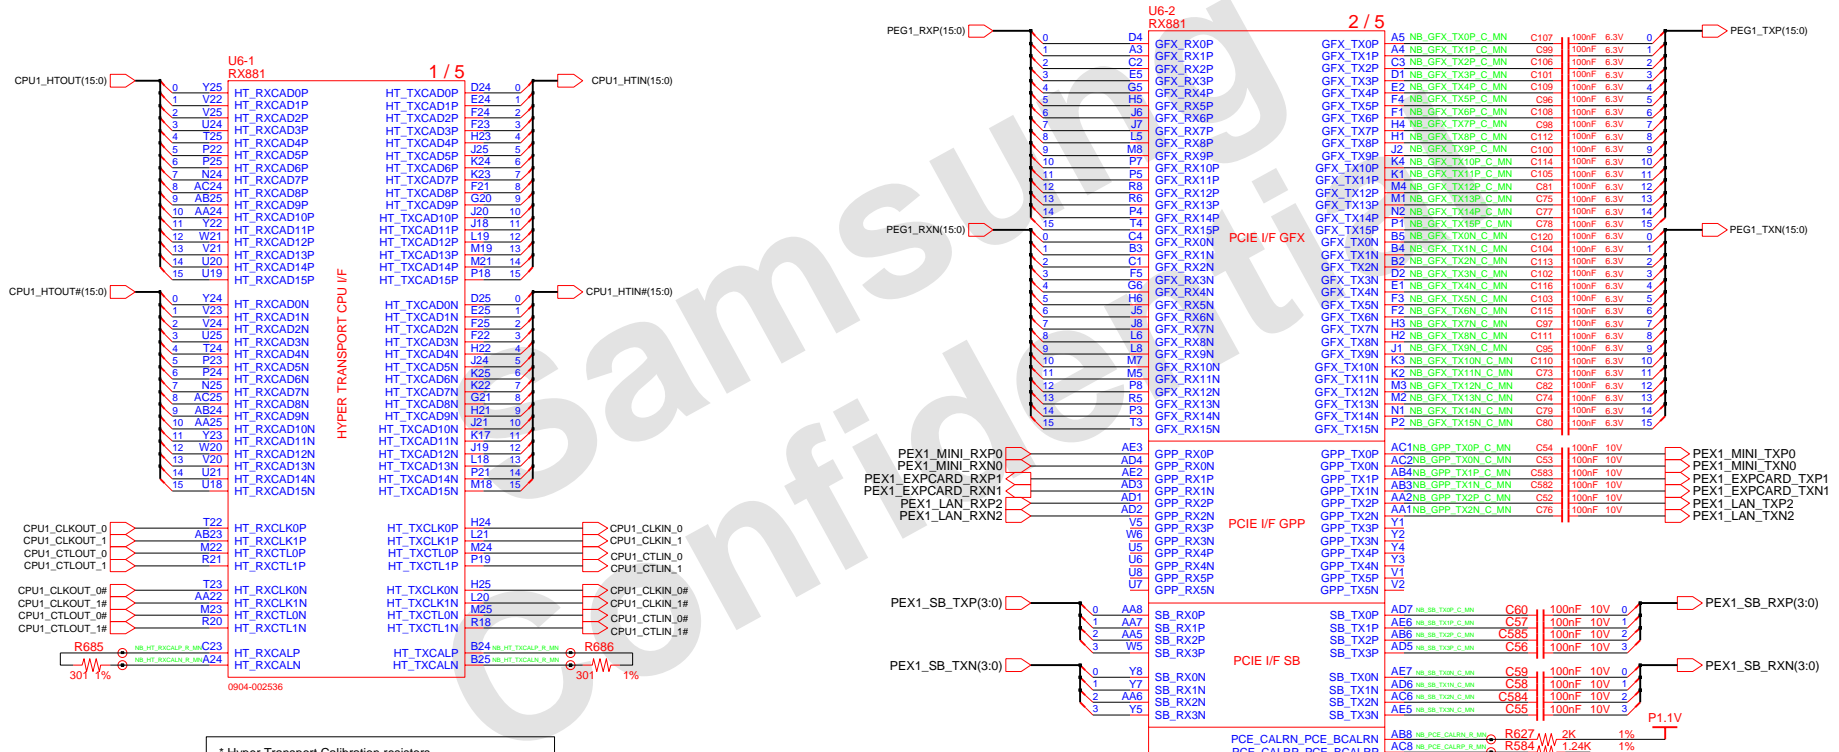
U6-1
RX881
1 / 5

CPU1_HTOUT(15:0)
CPU1_HTIN(15:0)

| | | | | | |
|---|---|---|---|---|---|
| 0 | Y25 | HT_RXCAD0P | HT_TXCAD0P | D24 | 0 |
| 1 | V22 | HT_RXCAD1P | HT_TXCAD1P | E24 | 1 |
| 2 | V25 | HT_RXCAD2P | HT_TXCAD2P | F24 | 2 |
| 3 | U24 | HT_RXCAD3P | HT_TXCAD3P | F23 | 3 |
| 4 | T25 | HT_RXCAD4P | HT_TXCAD4P | H23 | 4 |
| 5 | P22 | HT_RXCAD5P | HT_TXCAD5P | J25 | 5 |
| 6 | P25 | HT_RXCAD6P | HT_TXCAD6P | K24 | 6 |
| 7 | N24 | HT_RXCAD7P | HT_TXCAD7P | K23 | 7 |
| 8 | AC24 | HT_RXCAD8P | HT_TXCAD8P | F21 | 8 |
| 9 | AB25 | HT_RXCAD9P | HT_TXCAD9P | G20 | 9 |
| 10 | AA24 | HT_RXCAD10P | HT_TXCAD10P | J20 | 10 |
| 11 | Y22 | HT_RXCAD11P | HT_TXCAD11P | J18 | 11 |
| 12 | W21 | HT_RXCAD12P | HT_TXCAD12P | L19 | 12 |
| 13 | V21 | HT_RXCAD13P | HT_TXCAD13P | M19 | 13 |
| 14 | U20 | HT_RXCAD14P | HT_TXCAD14P | M21 | 14 |
| 15 | U19 | HT_RXCAD15P | HT_TXCAD15P | P18 | 15 |

CPU1_HTOUT#(15:0)
CPU1_HTIN#(15:0)

| | | | | | |
|---|---|---|---|---|---|
| 0 | Y24 | HT_RXCAD0N | HT_TXCAD0N | D25 | 0 |
| 1 | V23 | HT_RXCAD1N | HT_TXCAD1N | E25 | 1 |
| 2 | V24 | HT_RXCAD2N | HT_TXCAD2N | F25 | 2 |
| 3 | U25 | HT_RXCAD3N | HT_TXCAD3N | F22 | 3 |
| 4 | T24 | HT_RXCAD4N | HT_TXCAD4N | H22 | 4 |
| 5 | P23 | HT_RXCAD5N | HT_TXCAD5N | J24 | 5 |
| 6 | P24 | HT_RXCAD6N | HT_TXCAD6N | K25 | 6 |
| 7 | N25 | HT_RXCAD7N | HT_TXCAD7N | K22 | 7 |
| 8 | AC25 | HT_RXCAD8N | HT_TXCAD8N | G21 | 8 |
| 9 | AB24 | HT_RXCAD9N | HT_TXCAD9N | H21 | 9 |
| 10 | AA25 | HT_RXCAD10N | HT_TXCAD10N | J21 | 10 |
| 11 | Y23 | HT_RXCAD11N | HT_TXCAD11N | K17 | 11 |
| 12 | W20 | HT_RXCAD12N | HT_TXCAD12N | J19 | 12 |
| 13 | V20 | HT_RXCAD13N | HT_TXCAD13N | L18 | 13 |
| 14 | U21 | HT_RXCAD14N | HT_TXCAD14N | P21 | 14 |
| 15 | U18 | HT_RXCAD15N | HT_TXCAD15N | M18 | 15 |

HYPER TRANSPORT CPU I/F

CPU1_CLKOUT_0 T22 HT_RXCLK0P HT_TXCLK0P H24 CPU1_CLKIN_0
CPU1_CLKOUT_1 AB23 HT_RXCLK1P HT_TXCLK1P L21 CPU1_CLKIN_1
CPU1_CTLOUT_0 M22 HT_RXCTL0P HT_TXCTL0P M24 CPU1_CTLIN_0
CPU1_CTLOUT_1 R21 HT_RXCTL1P HT_TXCTL1P P19 CPU1_CTLIN_1
CPU1_CLKOUT_0# T23 HT_RXCLK0N HT_TXCLK0N H25 CPU1_CLKIN_0#
CPU1_CLKOUT_1# AA22 HT_RXCLK1N HT_TXCLK1N L20 CPU1_CLKIN_1#
CPU1_CTLOUT_0# M23 HT_RXCTL0N HT_TXCTL0N M25 CPU1_CTLIN_0#
CPU1_CTLOUT_1# R20 HT_RXCTL1N HT_TXCTL1N R18 CPU1_CTLIN_1#
R685 NB_HT_RXCALP_R_MN C23 HT_RXCALP HT_TXCALP B24 NB_HT_TXCALP_R_MN R686
301 1% NB_HT_RXCALN_R_MN A24 HT_RXCALN HT_TXCALN B25 NB_HT_TXCALN_R_MN 301 1%
0904-002536
* Hyper Transport Calibration resistors

U6-2
RX881
2 / 5

PEG1_RXP(15:0)
PEG1_TXP(15:0)

| | | | | | |
|---|---|---|---|---|---|
| 0 | D4 | GFX_RX0P | GFX_TX0P | A5 NB_GFX_TX0P_C_MN | C107 100nF 6.3V 0 |
| 1 | A3 | GFX_RX1P | GFX_TX1P | A4 NB_GFX_TX1P_C_MN | C99 100nF 6.3V 1 |
| 2 | C2 | GFX_RX2P | GFX_TX2P | C3 NB_GFX_TX2P_C_MN | C106 100nF 6.3V 2 |
| 3 | E5 | GFX_RX3P | GFX_TX3P | D1 NB_GFX_TX3P_C_MN | C101 100nF 6.3V 3 |
| 4 | G5 | GFX_RX4P | GFX_TX4P | E2 NB_GFX_TX4P_C_MN | C109 100nF 6.3V 4 |
| 5 | H5 | GFX_RX5P | GFX_TX5P | F4 NB_GFX_TX5P_C_MN | C96 100nF 6.3V 5 |
| 6 | J6 | GFX_RX6P | GFX_TX6P | F1 NB_GFX_TX6P_C_MN | C108 100nF 6.3V 6 |
| 7 | J7 | GFX_RX7P | GFX_TX7P | H4 NB_GFX_TX7P_C_MN | C98 100nF 6.3V 7 |
| 8 | L5 | GFX_RX8P | GFX_TX8P | H1 NB_GFX_TX8P_C_MN | C112 100nF 6.3V 8 |
| 9 | M8 | GFX_RX9P | GFX_TX9P | J2 NB_GFX_TX9P_C_MN | C100 100nF 6.3V 9 |
| 10 | P7 | GFX_RX10P | GFX_TX10P | K4 NB_GFX_TX10P_C_MN | C114 100nF 6.3V 10 |
| 11 | P5 | GFX_RX11P | GFX_TX11P | K1 NB_GFX_TX11P_C_MN | C105 100nF 6.3V 11 |
| 12 | R8 | GFX_RX12P | GFX_TX12P | M4 NB_GFX_TX12P_C_MN | C81 100nF 6.3V 12 |
| 13 | R6 | GFX_RX13P | GFX_TX13P | M1 NB_GFX_TX13P_C_MN | C75 100nF 6.3V 13 |
| 14 | P4 | GFX_RX14P | GFX_TX14P | N2 NB_GFX_TX14P_C_MN | C77 100nF 6.3V 14 |
| 15 | T4 | GFX_RX15P | GFX_TX15P | P1 NB_GFX_TX15P_C_MN | C78 100nF 6.3V 15 |

PEG1_RXN(15:0)
PEG1_TXN(15:0)
PCIE I/F GFX

| | | | | | |
|---|---|---|---|---|---|
| 0 | C4 | GFX_RX0N | GFX_TX0N | B5 NB_GFX_TX0N_C_MN | C120 100nF 6.3V 0 |
| 1 | B3 | GFX_RX1N | GFX_TX1N | B4 NB_GFX_TX1N_C_MN | C104 100nF 6.3V 1 |
| 2 | C1 | GFX_RX2N | GFX_TX2N | B2 NB_GFX_TX2N_C_MN | C113 100nF 6.3V 2 |
| 3 | F5 | GFX_RX3N | GFX_TX3N | D2 NB_GFX_TX3N_C_MN | C102 100nF 6.3V 3 |
| 4 | G6 | GFX_RX4N | GFX_TX4N | E1 NB_GFX_TX4N_C_MN | C116 100nF 6.3V 4 |
| 5 | H6 | GFX_RX5N | GFX_TX5N | F3 NB_GFX_TX5N_C_MN | C103 100nF 6.3V 5 |
| 6 | J5 | GFX_RX6N | GFX_TX6N | F2 NB_GFX_TX6N_C_MN | C115 100nF 6.3V 6 |
| 7 | J8 | GFX_RX7N | GFX_TX7N | H3 NB_GFX_TX7N_C_MN | C97 100nF 6.3V 7 |
| 8 | L6 | GFX_RX8N | GFX_TX8N | H2 NB_GFX_TX8N_C_MN | C111 100nF 6.3V 8 |
| 9 | L8 | GFX_RX9N | GFX_TX9N | J1 NB_GFX_TX9N_C_MN | C95 100nF 6.3V 9 |
| 10 | M7 | GFX_RX10N | GFX_TX10N | K3 NB_GFX_TX10N_C_MN | C110 100nF 6.3V 10 |
| 11 | M5 | GFX_RX11N | GFX_TX11N | K2 NB_GFX_TX11N_C_MN | C73 100nF 6.3V 11 |
| 12 | P8 | GFX_RX12N | GFX_TX12N | M3 NB_GFX_TX12N_C_MN | C82 100nF 6.3V 12 |
| 13 | R5 | GFX_RX13N | GFX_TX13N | M2 NB_GFX_TX13N_C_MN | C74 100nF 6.3V 13 |
| 14 | P3 | GFX_RX14N | GFX_TX14N | N1 NB_GFX_TX14N_C_MN | C79 100nF 6.3V 14 |
| 15 | T3 | GFX_RX15N | GFX_TX15N | P2 NB_GFX_TX15N_C_MN | C80 100nF 6.3V 15 |

PEX1_MINI_RXP0 AE3 GPP_RX0P GPP_TX0P AC1 NB_GPP_TX0P_C_MN C54 100nF 10V PEX1_MINI_TXP0
PEX1_MINI_RXN0 AD4 GPP_RX0N GPP_TX0N AC2 NB_GPP_TX0N_C_MN C53 100nF 10V PEX1_MINI_TXN0
PEX1_EXPCARD_RXP1 AE2 GPP_RX1P GPP_TX1P AB4 NB_GPP_TX1P_C_MN C583 100nF 10V PEX1_EXPCARD_TXP1
PEX1_EXPCARD_RXN1 AD3 GPP_RX1N GPP_TX1N AB3 NB_GPP_TX1N_C_MN C582 100nF 10V PEX1_EXPCARD_TXN1
PEX1_LAN_RXP2 AD1 GPP_RX2P GPP_TX2P AA2 NB_GPP_TX2P_C_MN C52 100nF 10V PEX1_LAN_TXP2
PEX1_LAN_RXN2 AD2 GPP_RX2N GPP_TX2N AA1 NB_GPP_TX2N_C_MN C76 100nF 10V PEX1_LAN_TXN2
V5 GPP_RX3P GPP_TX3P Y1
W6 GPP_RX3N GPP_TX3N Y2
U5 GPP_RX4P GPP_TX4P Y4
U6 GPP_RX4N GPP_TX4N Y3
U8 GPP_RX5P GPP_TX5P V1
U7 GPP_RX5N GPP_TX5N V2
PCIE I/F GPP

PEX1_SB_TXP(3:0)
PEX1_SB_RXP(3:0)
0 AA8 SB_RX0P SB_TX0P AD7 NB_SB_TX0P_C_MN C60 100nF 10V 0
1 AA7 SB_RX1P SB_TX1P AE6 NB_SB_TX1P_C_MN C57 100nF 10V 1
2 AA5 SB_RX2P SB_TX2P AB6 NB_SB_TX2P_C_MN C585 100nF 10V 2
3 W5 SB_RX3P SB_TX3P AD5 NB_SB_TX3P_C_MN C56 100nF 10V 3
PCIE I/F SB
PEX1_SB_TXN(3:0)
PEX1_SB_RXN(3:0)
0 Y8 SB_RX0N SB_TX0N AE7 NB_SB_TX0N_C_MN C59 100nF 10V 0
1 Y7 SB_RX1N SB_TX1N AD6 NB_SB_TX1N_C_MN C58 100nF 10V 1
2 AA6 SB_RX2N SB_TX2N AC6 NB_SB_TX2N_C_MN C584 100nF 10V 2
3 Y5 SB_RX3N SB_TX3N AE5 NB_SB_TX3N_C_MN C55 100nF 10V 3

PCE_CALRN PCE_BCALRN AB8 NB_PCE_CALRN_R_MN R627 2K 1%
PCE_CALRP PCE_BCALRP AC8 NB_PCE_CALRP_R_MN R584 1.24K 1%
P1.1V

Samsung Confidential